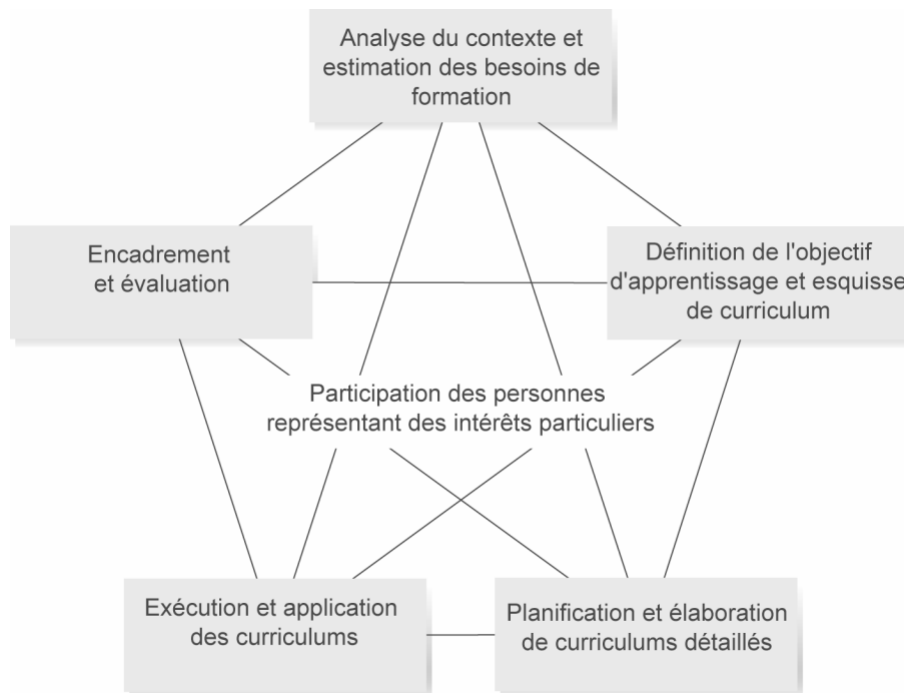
Analyse du contexte et estimation des besoins de formation

Encadrement et évaluation

Définition de l'objectif d'apprentissage et esquisse de curriculum

Participation des personnes représentant des intérêts particuliers

Exécution et application des curriculums

Planification et élaboration de curriculums détaillés